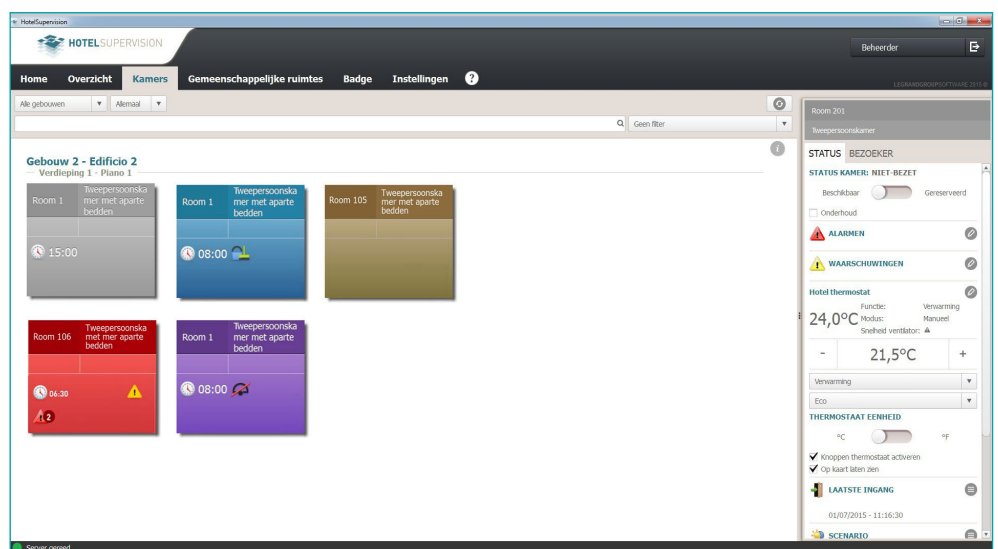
HotelSupervision

HOTELSUPERVISION

Beheerder

Home Overzicht Kamers Gemeenschappelijke ruimtes Badge Instellingen ?

LEGRANDGROUPSOFTWARE 2015 ©

Alle gebouwen ▾ Allemaal ▾

Geen filter ▾

Gebouw 2 - Edificio 2

Verdieping 1 - Piano 1

Room 1 Tweepersoonskamer met aparte bedden
15:00

Room 1 Tweepersoonskamer met aparte bedden
08:00

Room 105 Tweepersoonskamer met aparte bedden

Room 106 Tweepersoonskamer met aparte bedden
06:30
2

Room 1 Tweepersoonskamer met aparte bedden
08:00

Room 201
Tweepersoonskamer

STATUS BEZOEKER

STATUS KAMER: NIET-BEZET

Beschikbaar Gereserveerd

Onderhoud

ALARMEN

WAARSCHUWINGEN

Hotel thermostaat

24,0°C Functie: Verwarming Modus: Manueel Snelheid ventilator:

- 21,5°C +

Verwarming ▾

Eco ▾

THERMOSTAAT EENHEID

°C °F

Knoppen thermostaat activeren

Op kaart laten zien

LAATSTE INGANG

01/07/2015 - 11:16:30

SCENARIO

Server gereed